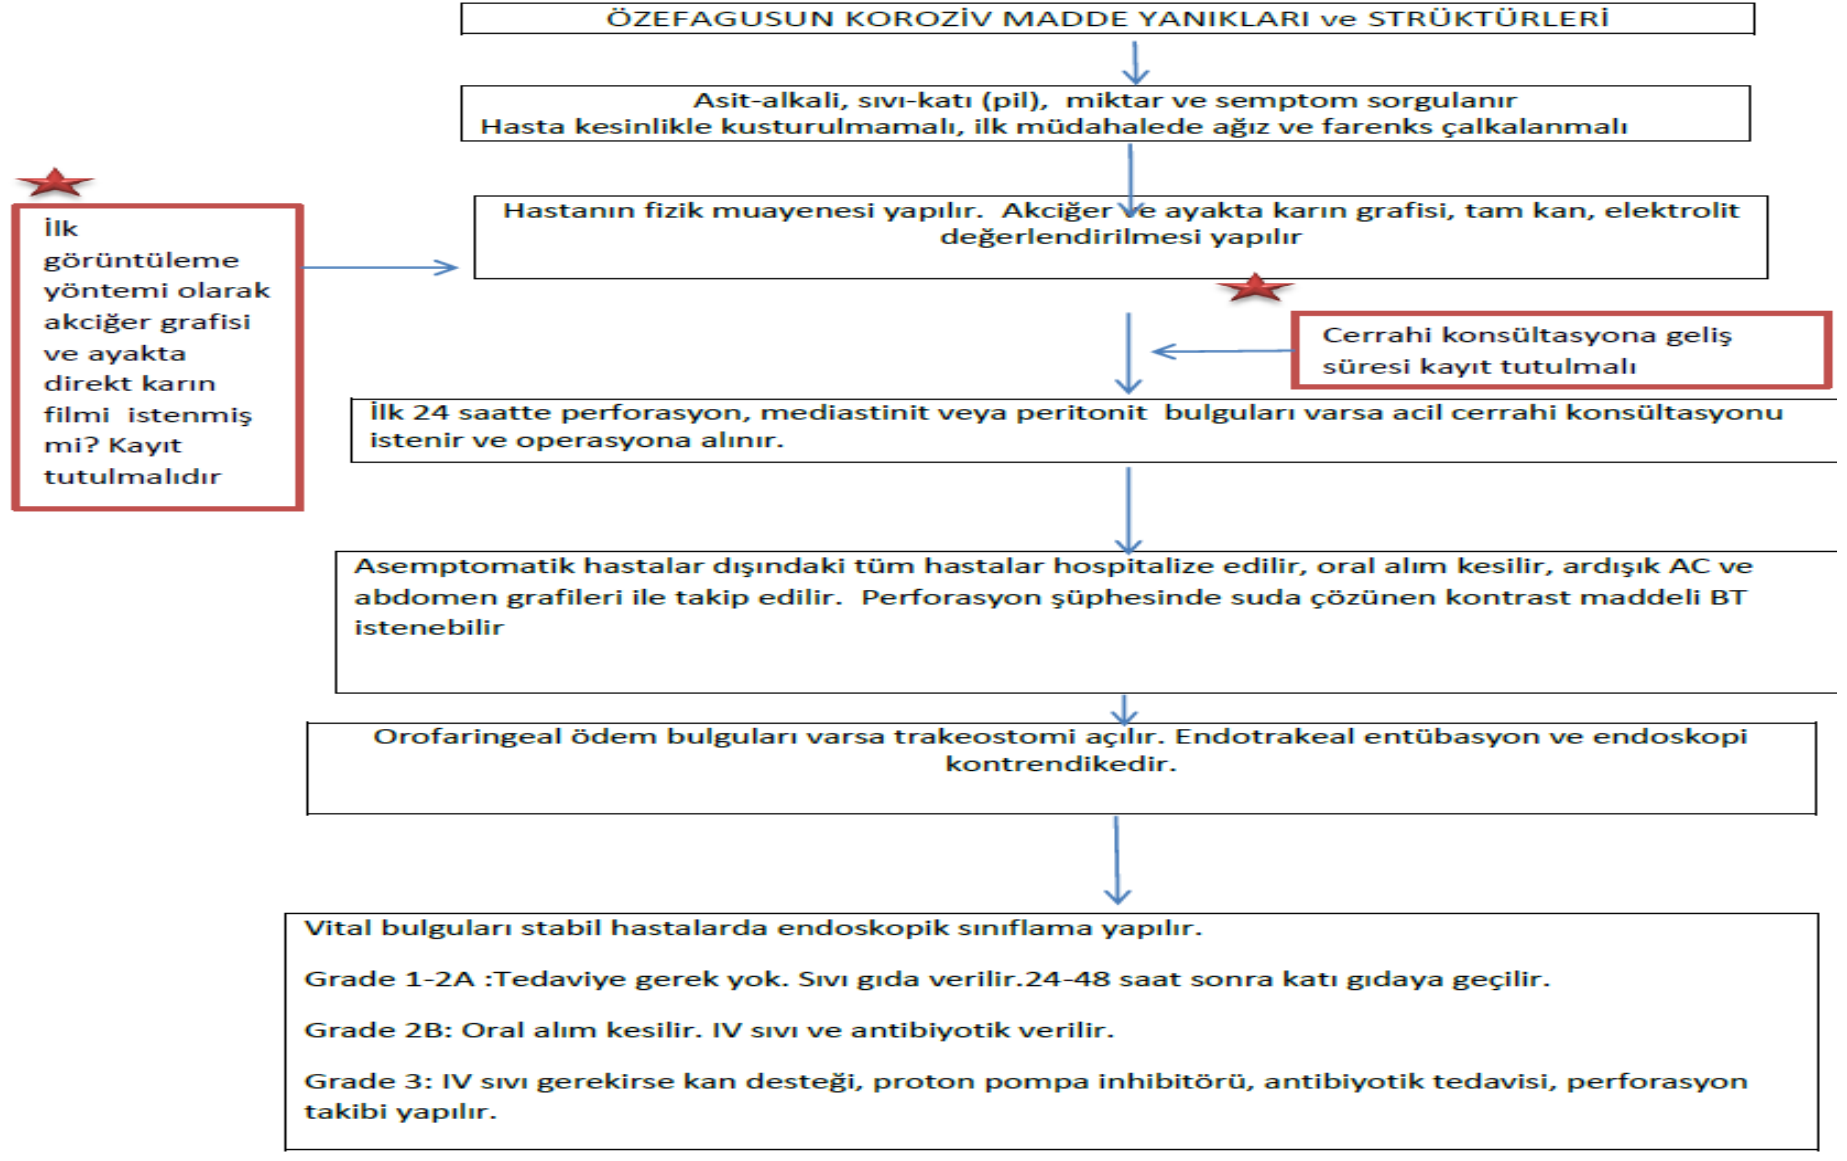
ÖZEFAGUSUN KOROZİV MADDE YANIKLARI ve STRÜKTÜRLERİ

Asit-alkali, sıvı-katı (pil), miktar ve semptom sorgulanır
Hasta kesinlikle kusturulmamalı, ilk müdahalede ağız ve farenks çalkalanmalı

İlk görüntüleme yöntemi olarak akciğer grafisi ve ayakta direkt karın filmi istenmiş mi? Kayıt tutulmalıdır

Hastanın fizik muayenesi yapılır. Akciğer ve ayakta karın grafisi, tam kan, elektrolit değerlendirilmesi yapılır

Cerrahi konsültasyona geliş süresi kayıt tutulmalı

İlk 24 saatte perforasyon, mediastinit veya peritonit bulguları varsa acil cerrahi konsültasyonu istenir ve operasyona alınır.

Asemptomatik hastalar dışındaki tüm hastalar hospitalize edilir, oral alım kesilir, ardışık AC ve abdomen grafileri ile takip edilir. Perforasyon şüphesinde suda çözünen kontrast maddeli BT istenebilir

Orofaringeal ödem bulguları varsa trakeostomi açılır. Endotrakeal entübasyon ve endoskopi kontrendikedir.

Vital bulguları stabil hastalarda endoskopik sınıflama yapılır.

Grade 1-2A :Tedaviye gerek yok. Sıvı gıda verilir.24-48 saat sonra katı gıdaya geçilir.

Grade 2B: Oral alım kesilir. IV sıvı ve antibiyotik verilir.

Grade 3: IV sıvı gerekirse kan desteği, proton pompa inhibitörü, antibiyotik tedavisi, perforasyon takibi yapılır.